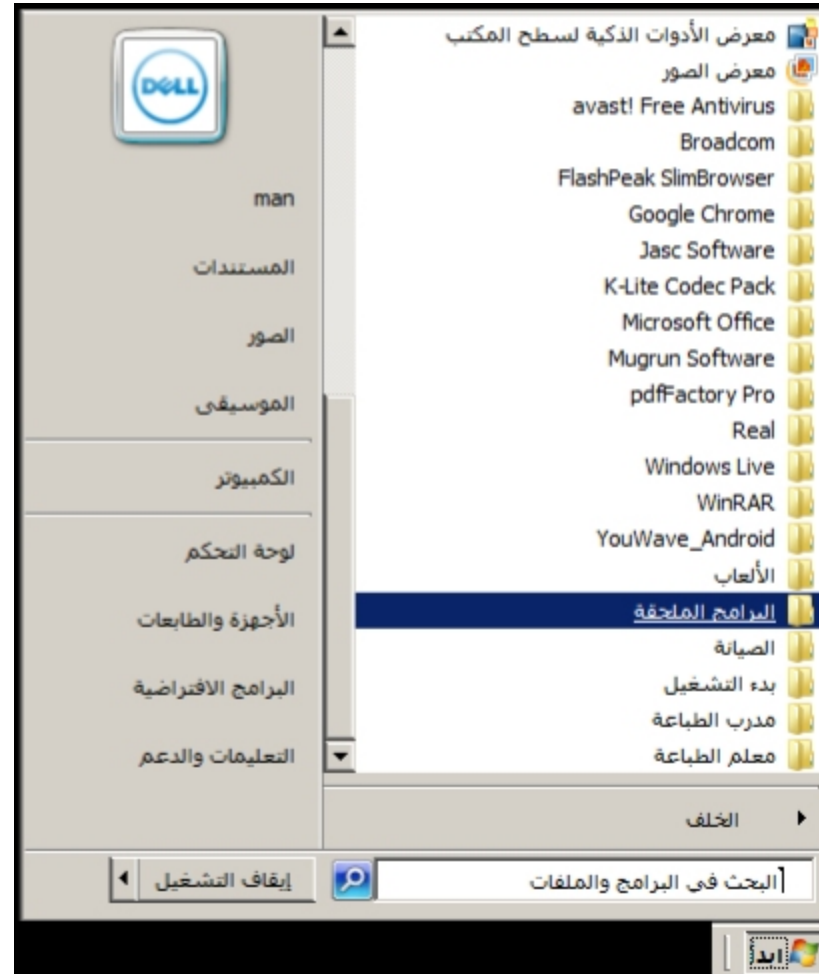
معرض الأدوات الذكية لسطح المكتب
معرض الصور
avast! Free Antivirus
Broadcom
FlashPeak SlimBrowser
Google Chrome
Jasc Software
K-Lite Codec Pack
Microsoft Office
Mugrun Software
pdfFactory Pro
Real
Windows Live
WinRAR
YouWave_Android
الألعاب
البرامج الملحقة
الصيانة
بدء التشغيل
مدرب الطباعة
معلم الطباعة

الخلف

البحث في البرامج والملفات

DELL

man

المستندات

الصور

الموسيقى

الكمبيوتر

لوحة التحكم

الأجهزة والطابعات

البرامج الافتراضية

التعليمات والدعم

إيقاف التشغيل

ابدأ